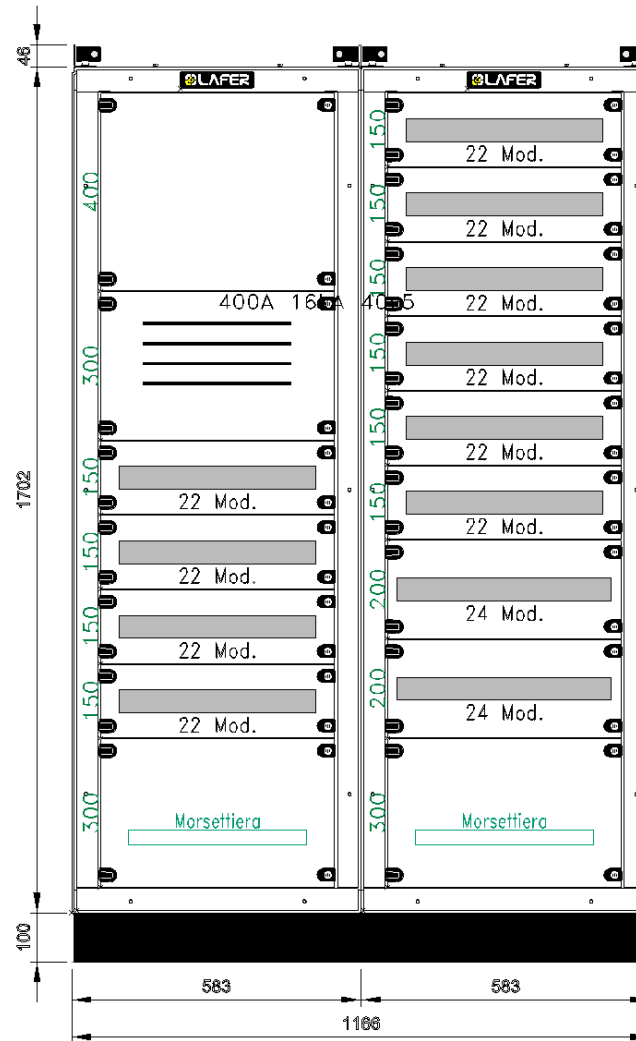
46
1702
100
LAFER
LAFER
400
300
400A 16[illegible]A 40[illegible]5
150
22 Mod.
150
22 Mod.
150
22 Mod.
150
22 Mod.
300
Morsettiera
150
22 Mod.
150
22 Mod.
150
22 Mod.
150
22 Mod.
150
22 Mod.
150
22 Mod.
200
24 Mod.
200
24 Mod.
300
Morsettiera
583
583
1166